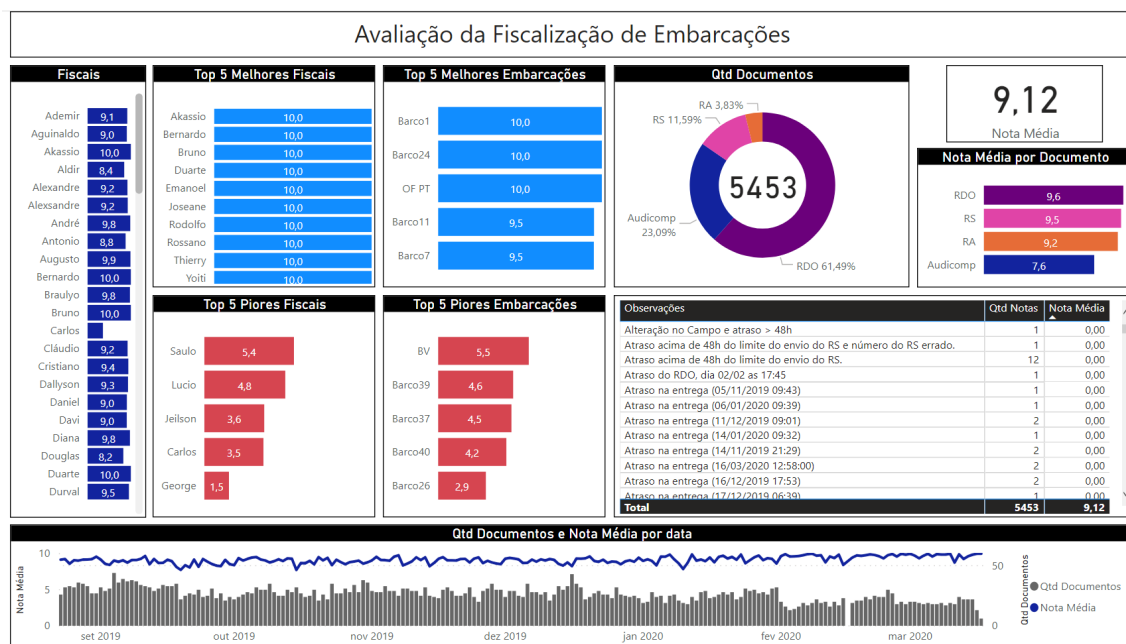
Avaliação da Fiscalização de Embarcações

Fiscais

| | |
|---|---|
| Ademir | 9,1 |
| Aguinaldo | 9,0 |
| Akassio | 10,0 |
| Aldir | 8,4 |
| Alexandre | 9,2 |
| Alexsandre | 9,2 |
| André | 9,8 |
| Antonio | 8,8 |
| Augusto | 9,9 |
| Bernardo | 10,0 |
| Braulyo | 9,8 |
| Bruno | 10,0 |
| Carlos | |
| Cláudio | 9,2 |
| Cristiano | 9,4 |
| Dallyson | 9,3 |
| Daniel | 9,0 |
| Davi | 9,0 |
| Diana | 9,8 |
| Douglas | 8,2 |
| Duarte | 10,0 |
| Durval | 9,5 |

Top 5 Melhores Fiscais

| | |
|---|---|
| Akassio | 10,0 |
| Bernardo | 10,0 |
| Bruno | 10,0 |
| Duarte | 10,0 |
| Emanoel | 10,0 |
| Joseane | 10,0 |
| Rodolfo | 10,0 |
| Rossano | 10,0 |
| Thierry | 10,0 |
| Yoiti | 10,0 |

Top 5 Melhores Embarcações

| | |
|---|---|
| Barco1 | 10,0 |
| Barco24 | 10,0 |
| OF PT | 10,0 |
| Barco11 | 9,5 |
| Barco7 | 9,5 |

Qtd Documentos

5453

RA 3,83%
RS 11,59%
Audicomp 23,09%
RDO 61,49%

9,12
Nota Média

Nota Média por Documento

| | |
|---|---|
| RDO | 9,6 |
| RS | 9,5 |
| RA | 9,2 |
| Audicomp | 7,6 |

Top 5 Piores Fiscais

| | |
|---|---|
| Saulo | 5,4 |
| Lucio | 4,8 |
| Jeilson | 3,6 |
| Carlos | 3,5 |
| George | 1,5 |

Top 5 Piores Embarcações

| | |
|---|---|
| BV | 5,5 |
| Barco39 | 4,6 |
| Barco37 | 4,5 |
| Barco40 | 4,2 |
| Barco26 | 2,9 |

| Observações | Qtd Notas | Nota Média |
|---|---|---|
| Alteração no Campo e atraso > 48h | 1 | 0,00 |
| Atraso acima de 48h do limite do envio do RS e número do RS errado. | 1 | 0,00 |
| Atraso acima de 48h do limite do envio do RS. | 12 | 0,00 |
| Atraso do RDO, dia 02/02 as 17:45 | 1 | 0,00 |
| Atraso na entrega (05/11/2019 09:43) | 1 | 0,00 |
| Atraso na entrega (06/01/2020 09:39) | 1 | 0,00 |
| Atraso na entrega (11/12/2019 09:01) | 2 | 0,00 |
| Atraso na entrega (14/01/2020 09:32) | 1 | 0,00 |
| Atraso na entrega (14/11/2019 21:29) | 2 | 0,00 |
| Atraso na entrega (16/03/2020 12:58:00) | 2 | 0,00 |
| Atraso na entrega (16/12/2019 17:53) | 2 | 0,00 |
| Atraso na entrega (17/12/2019 06:39) | 1 | 0,00 |
| Total | 5453 | 9,12 |

Qtd Documentos e Nota Média por data

Nota Média
10
5
0
50
0
Qtd Documentos
set 2019 out 2019 nov 2019 dez 2019 jan 2020 fev 2020 mar 2020
Qtd Documentos
Nota Média